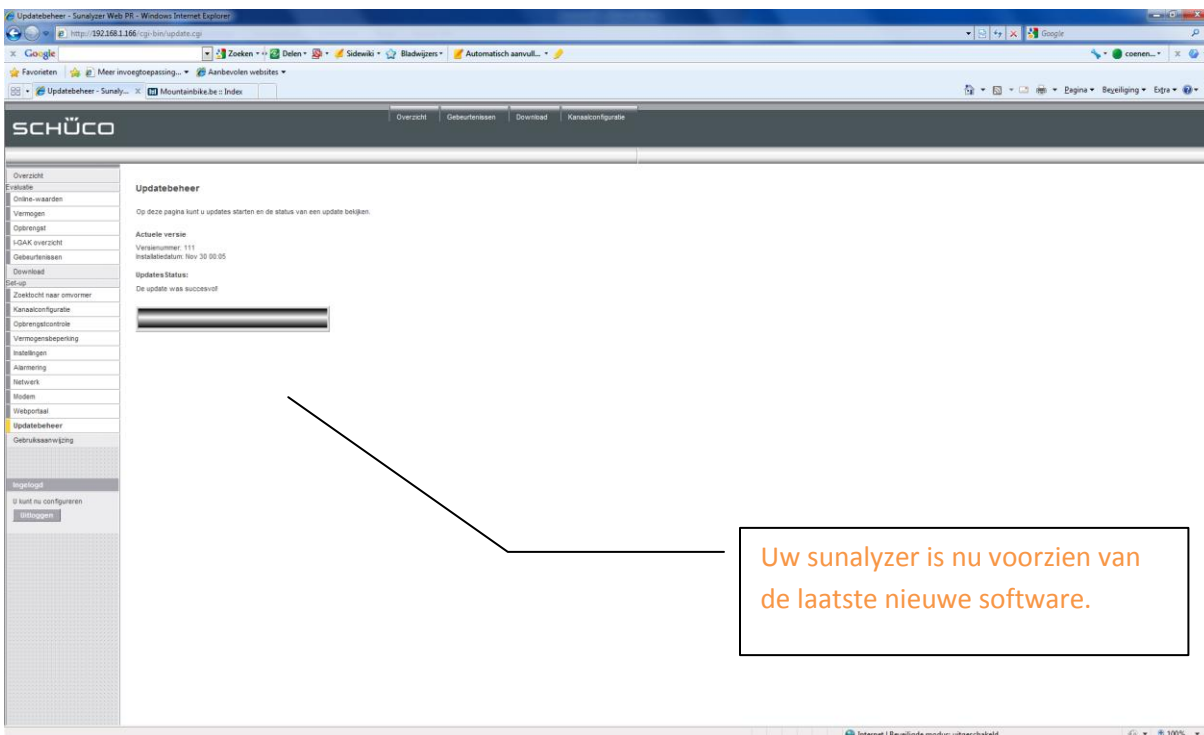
Updatebeheer - Sunalyzer Web PR - Windows Internet Explorer

http://192.168.1.166/cgi-bin/update.cgi

Google

x Google | Zoeken | Delen | Sidewiki | Bladwijzers | Automatisch aanvull... | coenen...

Favorieten | Meer invoegtoepassing... | Aanbevolen websites

Updatebeheer - Sunaly... | Mountainbike.be :: Index

Pagina | Beveiliging | Extra

SCHÜCO

Overzicht | Gebeurtenissen | Download | Kanaalconfiguratie

Overzicht
Evaluatie
Online-waarden
Vermogen
Opbrengst
I-GAK overzicht
Gebeurtenissen
Download
Set-up
Zoektocht naar omvormer
Kanaalconfiguratie
Opbrengstcontrole
Vermogensbeperking
Instellingen
Alarmering
Netwerk
Modem
Webportaal
Updatebeheer
Gebruiksaanwijzing

Ingelogd
U kunt nu configureren
Uitloggen

Updatebeheer

Op deze pagina kunt u updates starten en de status van een update bekijken.

Actuele versie
Versienummer: 111
Installatiedatum: Nov 30 00:05

Updates Status:
De update was succesvol!

Uw sunalyzer is nu voorzien van de laatste nieuwe software.

Internet | Beveiligde modus: uitgeschakeld

100%